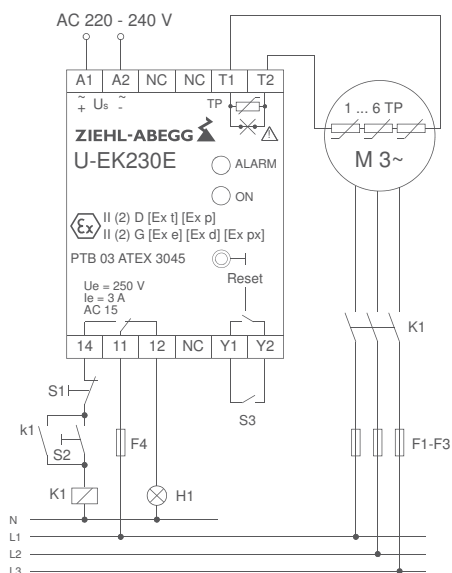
AC 220 - 240 V

A1 A2 NC NC T1 T2

$\tilde{+}$ Us $\tilde{-}$

TP

ZIEHL-ABEGG

U-EK230E

ALARM

ON

II (2) D [Ex t] [Ex p]
II (2) G [Ex e] [Ex d] [Ex px]

PTB 03 ATEX 3045

Reset

Ue = 250 V
Ie = 3 A
AC 15

14 11 12 NC Y1 Y2

1 ... 6 TP

M 3~

K1

S1

k1

S2

F4

S3

F1-F3

K1

H1

N
L1
L2
L3